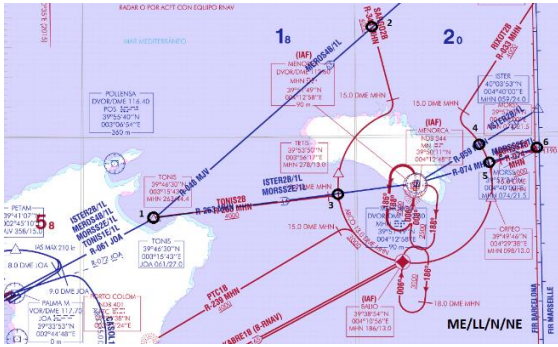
RADAR O POR ACFT CON EQUIPO RNAV

MAR MEDITERRANEO

1 8

2 0

RAKOD2B

R-007

2

RIXOT2B

R-053

ISTER
40°03'53"N
004°40'00"E
MHN 052/24.0

(IAF)
MENORCA
DVOR/DME 112.9
MN
39°51'49"N
004°12'58"E
90 m

MORSS4B/1L

15.0 DME MHN

(IAF)
MENORCA
NDB 344
MN
39°50'11"N
004°12'39"E

4

ISTER2B/1L

6

5

MORSS4B/1L

R-074 MHN

R-059

CIRTEO
39°46'46"N
004°29'38"E
MHN 098/13.0

MORSS
39°47'38"N
MHN 074/21.5

POLLENSA
DVOR/DME 116.40
POS
39°55'40"N
003°06'54"E
360 m

R-048 MJV

TONIS
39°46'30"N
003°35'40"E
MHN 263/14.4

TONIS2B

R-263 MHN

1

ISTER2B/1L
MORSS2B/1L

3

TIETS
39°50'00"N
003°56'17"E
MHN 278/13.0

ISTER2B/1L
MORSS4B/1L
MORSS2B/1L
TONIS1E/1L
R-061 JOA

PETAM
39°41'07"N
002°45'10"E
JOA 358/15.0

5 8

IAS MAX 210 kt

8.0 DME JOA

9.0 DME JOA

TONIS
39°46'30"N
003°35'40"E
JOA 061/27.0

15.0 DME MHN

DVOR/DME
39°5
004°12'58"E

PALMA M.
VOR/DME 117.70
JOA
39°33'N
002°44'E

PORTO COLOM

PTC1B
R-236 MHN

VARRE1B (8-RNAV)

(IAF)
BADO
39°38'34"N
004°10'56"E
MHN 186/13.0

18.0 DME MHN

006°

186°

FIR BARCELONA
FIR MARSEILLE

ME/LL/N/NE